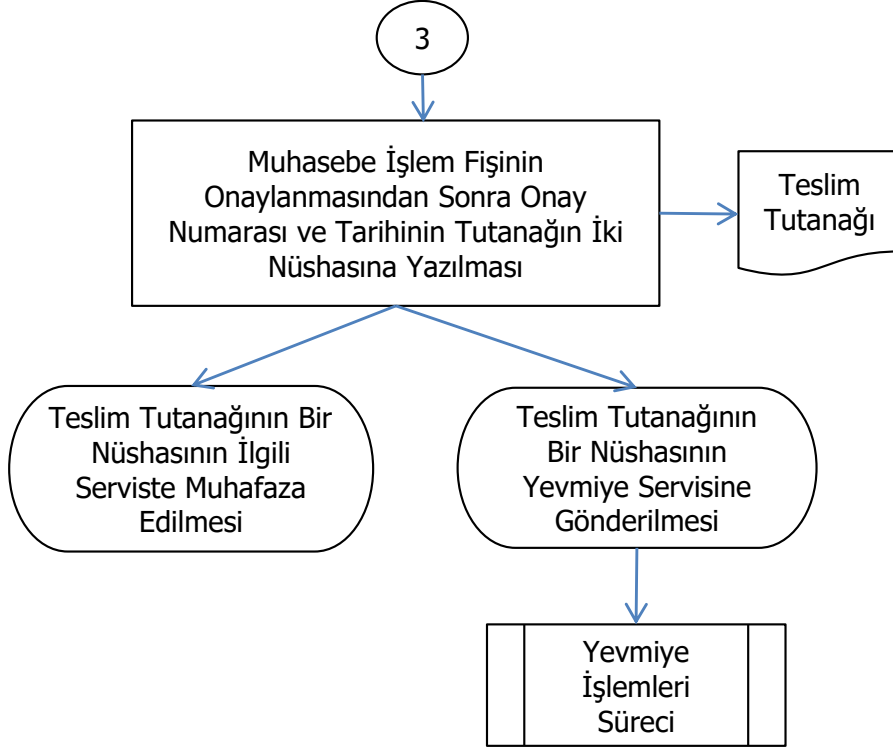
3

Muhasebe İşlem Fişinin Onaylanmasından Sonra Onay Numarası ve Tarihinin Tutanağın İki Nüshasına Yazılması

Teslim Tutanağı

Teslim Tutanağının Bir Nüshasının İlgili Serviste Muhafaza Edilmesi

Teslim Tutanağının Bir Nüshasının Yevmiye Servisine Gönderilmesi

Yevmiye İşlemleri Süreci